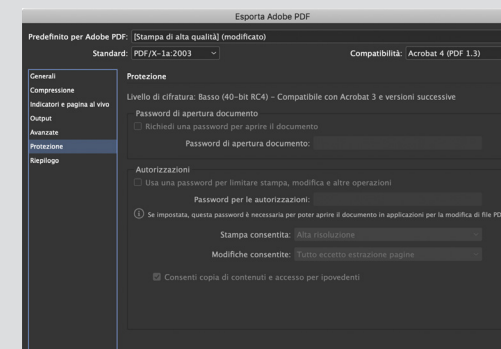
Esporta Adobe PDF

Predefinito per Adobe PDF: [Stampa di alta qualità] (modificato)

Standard: PDF/X-1a:2003

Compatibilità: Acrobat 4 (PDF 1.3)

Generali
Compressione
Indicatori e pagina al vivo
Output
Avanzate
Protezione
Riepilogo

Protezione

Livello di cifratura: Basso (40-bit RC4) - Compatibile con Acrobat 3 e versioni successive

Password di apertura documento

Richiedi una password per aprire il documento

Password di apertura documento:

Autorizzazioni

Usa una password per limitare stampa, modifica e altre operazioni

Password per le autorizzazioni:

Se impostata, questa password è necessaria per poter aprire il documento in applicazioni per la modifica di file PD

Stampa consentita: Alta risoluzione

Modifiche consentite: Tutto eccetto estrazione pagine

Consenti copia di contenuti e accesso per ipovedenti